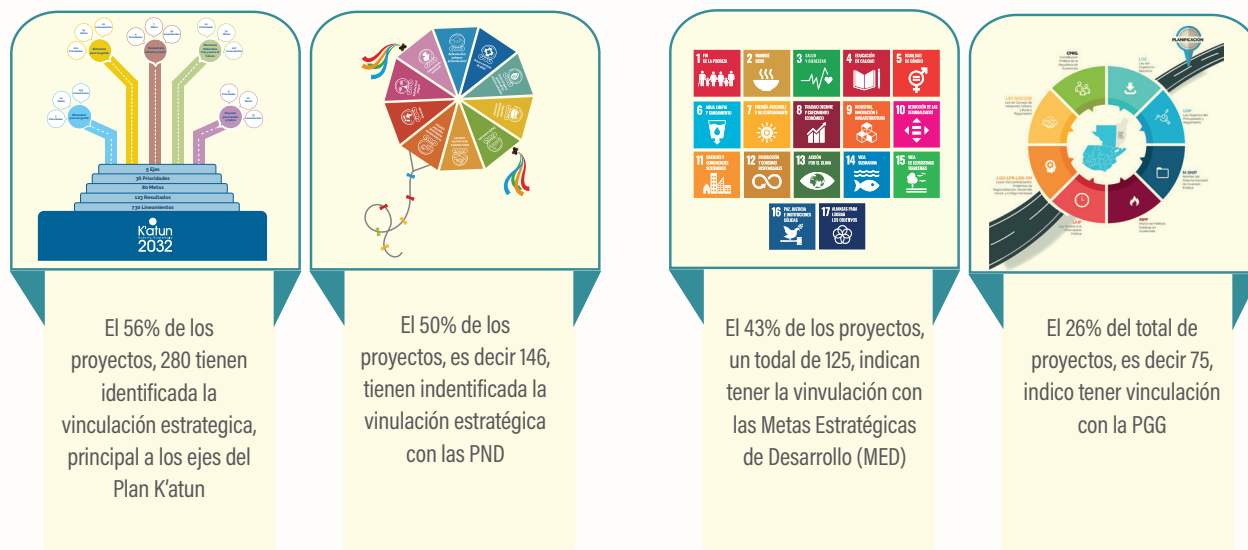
5 Ejes
36 Prioridades
80 Metas
123 Resultados
730 Lineamientos

K'atun
2032

El 56% de los proyectos, 280 tienen identificada la vinculación estrategica, principal a los ejes del Plan K'atun

El 50% de los proyectos, es decir 146, tienen indentificada la vinulación estratégica con las PND

1 FIN DE LA POBREZA
2 HAMBRE CERO
3 SALUD Y BIENESTAR
4 EDUCACIÓN DE CALIDAD
5 IGUALDAD DE GÉNERO
6 AGUA LIMPIA Y SANEAMIENTO
7 ENERGÍA ASEQUIBLE Y NO CONTAMINANTE
8 TRABAJO DECENTE Y CRECIMIENTO ECONÓMICO
9 INDUSTRIA, INNOVACIÓN E INFRAESTRUCTURA
10 REDUCCIÓN DE LAS DESIGUALDADES
11 CIUDADES Y COMUNIDADES SOSTENIBLES
12 PRODUCCIÓN Y CONSUMO RESPONSABLES
13 ACCIÓN POR EL CLIMA
14 VIDA SUBMARINA
15 VIDA DE ECOSISTEMAS TERRESTRES
16 PAZ, JUSTICIA E INSTITUCIONES SÓLIDAS
17 ALIANZAS PARA LOGRAR LOS OBJETIVOS

El 43% de los proyectos, un todal de 125, indican tener la vinvulación con las Metas Estratégicas de Desarrollo (MED)

PLANIFICACIÓN
CPRG
LOE
LOP
N-SNIP
RPP
LAIP
LGD-LPR-LER-CM
LEY MACCIDE

El 26% del total de proyectos, es decir 75, indico tener vinculación con la PGG